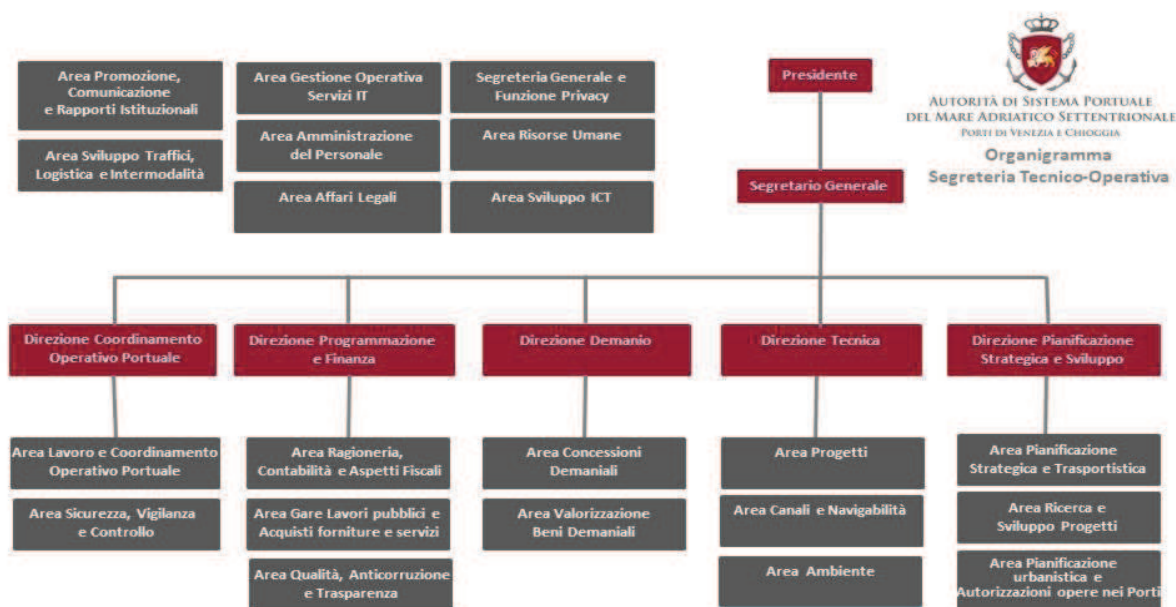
Autorità di Sistema Portuale del Mare Adriatico Settentrionale
Porti di Venezia e Chioggia

Organigramma
Segreteria Tecnico-Operativa

Presidente

Segretario Generale

Area Promozione, Comunicazione e Rapporti Istituzionali

Area Sviluppo Traffici, Logistica e Intermodalità

Area Gestione Operativa Servizi IT

Area Amministrazione del Personale

Area Affari Legali

Segreteria Generale e Funzione Privacy

Area Risorse Umane

Area Sviluppo ICT

Direzione Coordinamento Operativo Portuale

Area Lavoro e Coordinamento Operativo Portuale

Area Sicurezza, Vigilanza e Controllo

Direzione Programmazione e Finanza

Area Ragioneria, Contabilità e Aspetti Fiscali

Area Gare Lavori pubblici e Acquisti forniture e servizi

Area Qualità, Anticorruzione e Trasparenza

Direzione Demanio

Area Concessioni Demaniali

Area Valorizzazione Beni Demaniali

Direzione Tecnica

Area Progetti

Area Canali e Navigabilità

Area Ambiente

Direzione Pianificazione Strategica e Sviluppo

Area Pianificazione Strategica e Trasportistica

Area Ricerca e Sviluppo Progetti

Area Pianificazione urbanistica e Autorizzazioni opere nei Porti